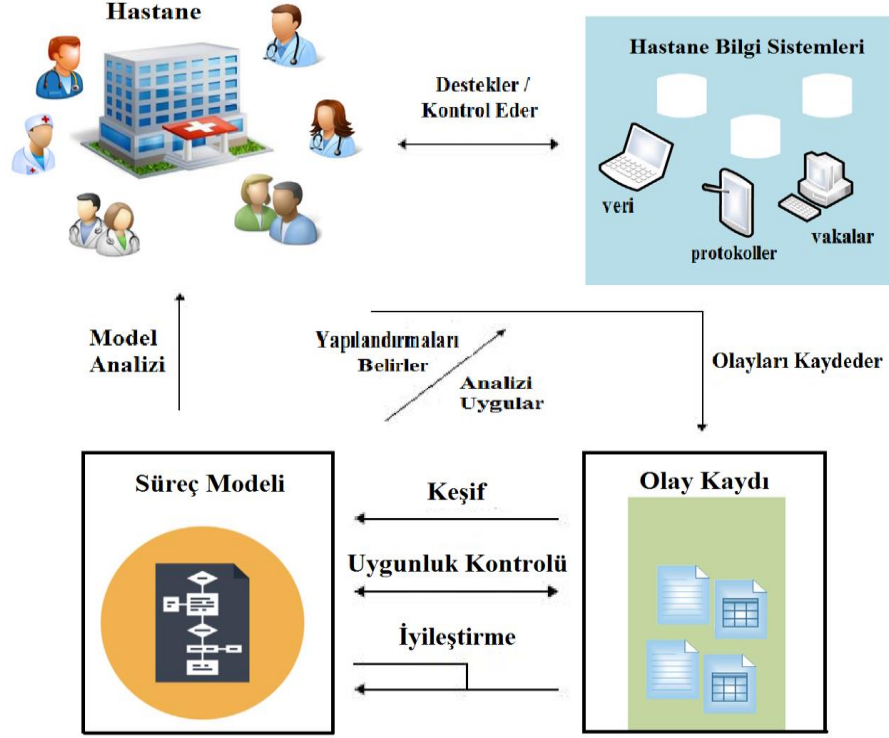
Hastane

Destekler / Kontrol Eder

Hastane Bilgi Sistemleri

veri

protokoller

vakalar

Model Analizi

Yapılandırmaları Belirler

Analizi Uygular

Olayları Kaydeder

Süreç Modeli

Keşif

Uygunluk Kontrolü

İyileştirme

Olay Kaydı